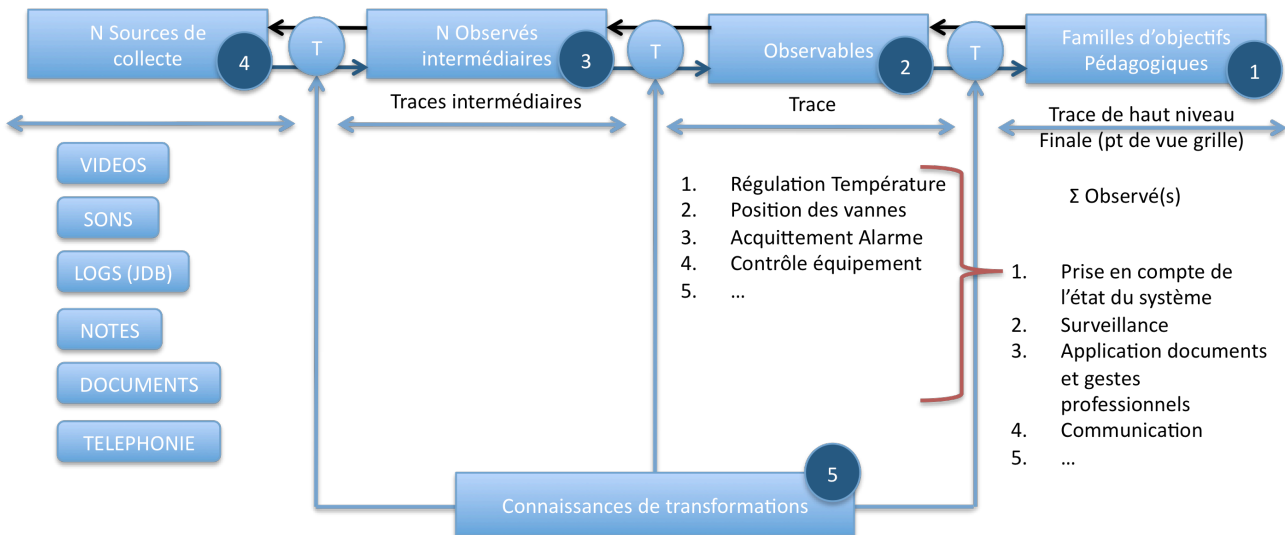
N Sources de collecte

4

T

N Observés intermédiaires

3

T

Observables

2

T

Familles d'objectifs Pédagogiques

1

Traces intermédiaires

Trace

Trace de haut niveau Finale (pt de vue grille)

VIDEOS

SONS

LOGS (JDB)

NOTES

DOCUMENTS

TELEPHONIE

1. Régulation Température
2. Position des vannes
3. Acquittement Alarme
4. Contrôle équipement
5. …

Σ Observé(s)

1. Prise en compte de l'état du système
2. Surveillance
3. Application documents et gestes professionnels
4. Communication
5. …

5

Connaissances de transformations